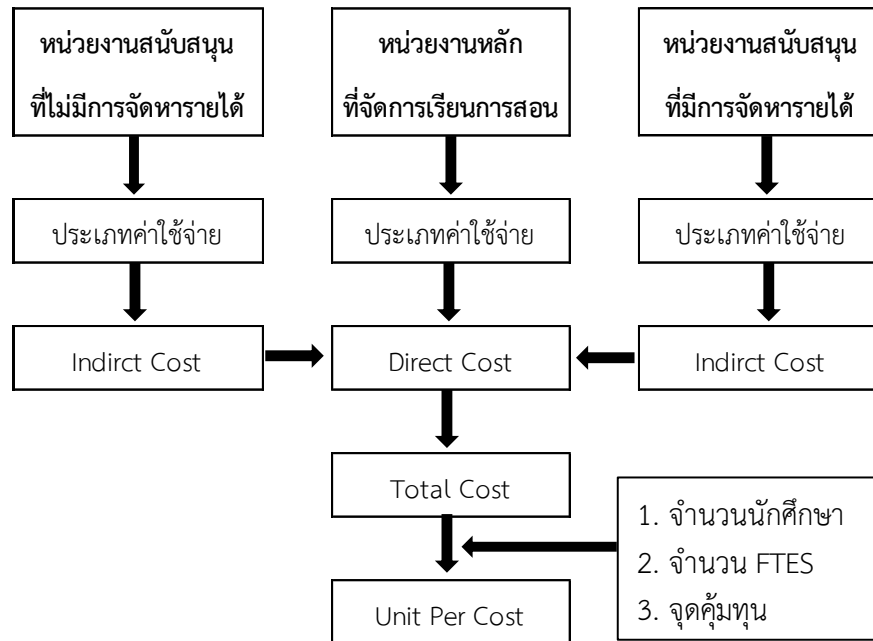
หน่วยงานสนับสนุนที่ไม่มีการจัดหารายได้

หน่วยงานหลักที่จัดการเรียนการสอน

หน่วยงานสนับสนุนที่มีการจัดหารายได้

ประเภทค่าใช้จ่าย

ประเภทค่าใช้จ่าย

ประเภทค่าใช้จ่าย

Indirct Cost

Direct Cost

Indirct Cost

Total Cost

1. จำนวนนักศึกษา
2. จำนวน FTES
3. จุดคุ้มทุน

Unit Per Cost